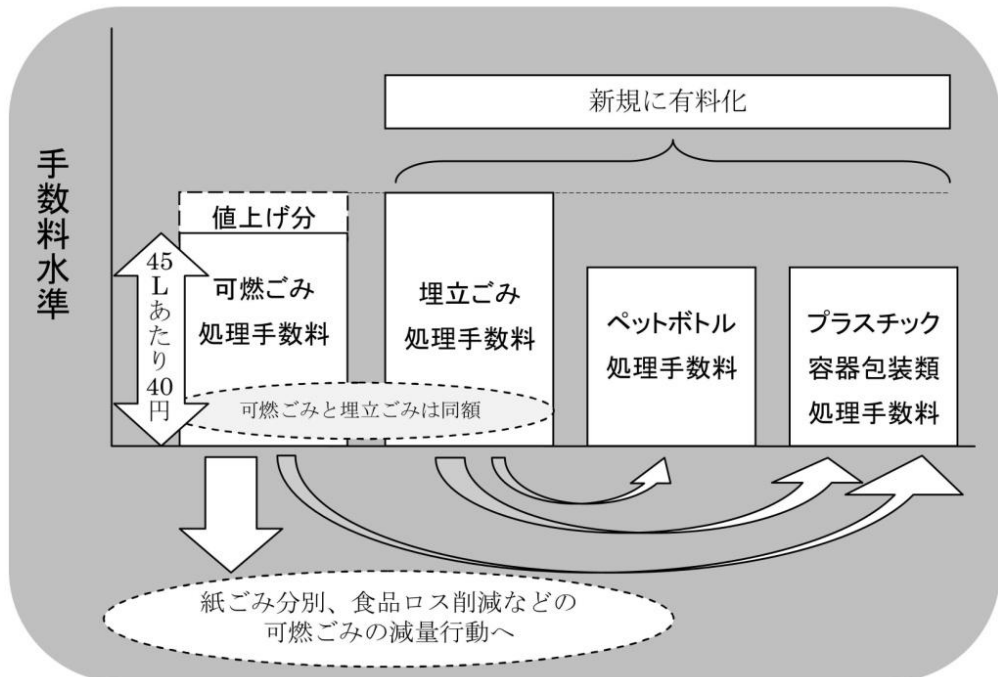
手数料水準

新規に有料化

値上げ分

45Lあたり40円

可燃ごみ処理手数料

埋立ごみ処理手数料

ペットボトル処理手数料

プラスチック容器包装類処理手数料

可燃ごみと埋立ごみは同額

紙ごみ分別、食品ロス削減などの可燃ごみの減量行動へ